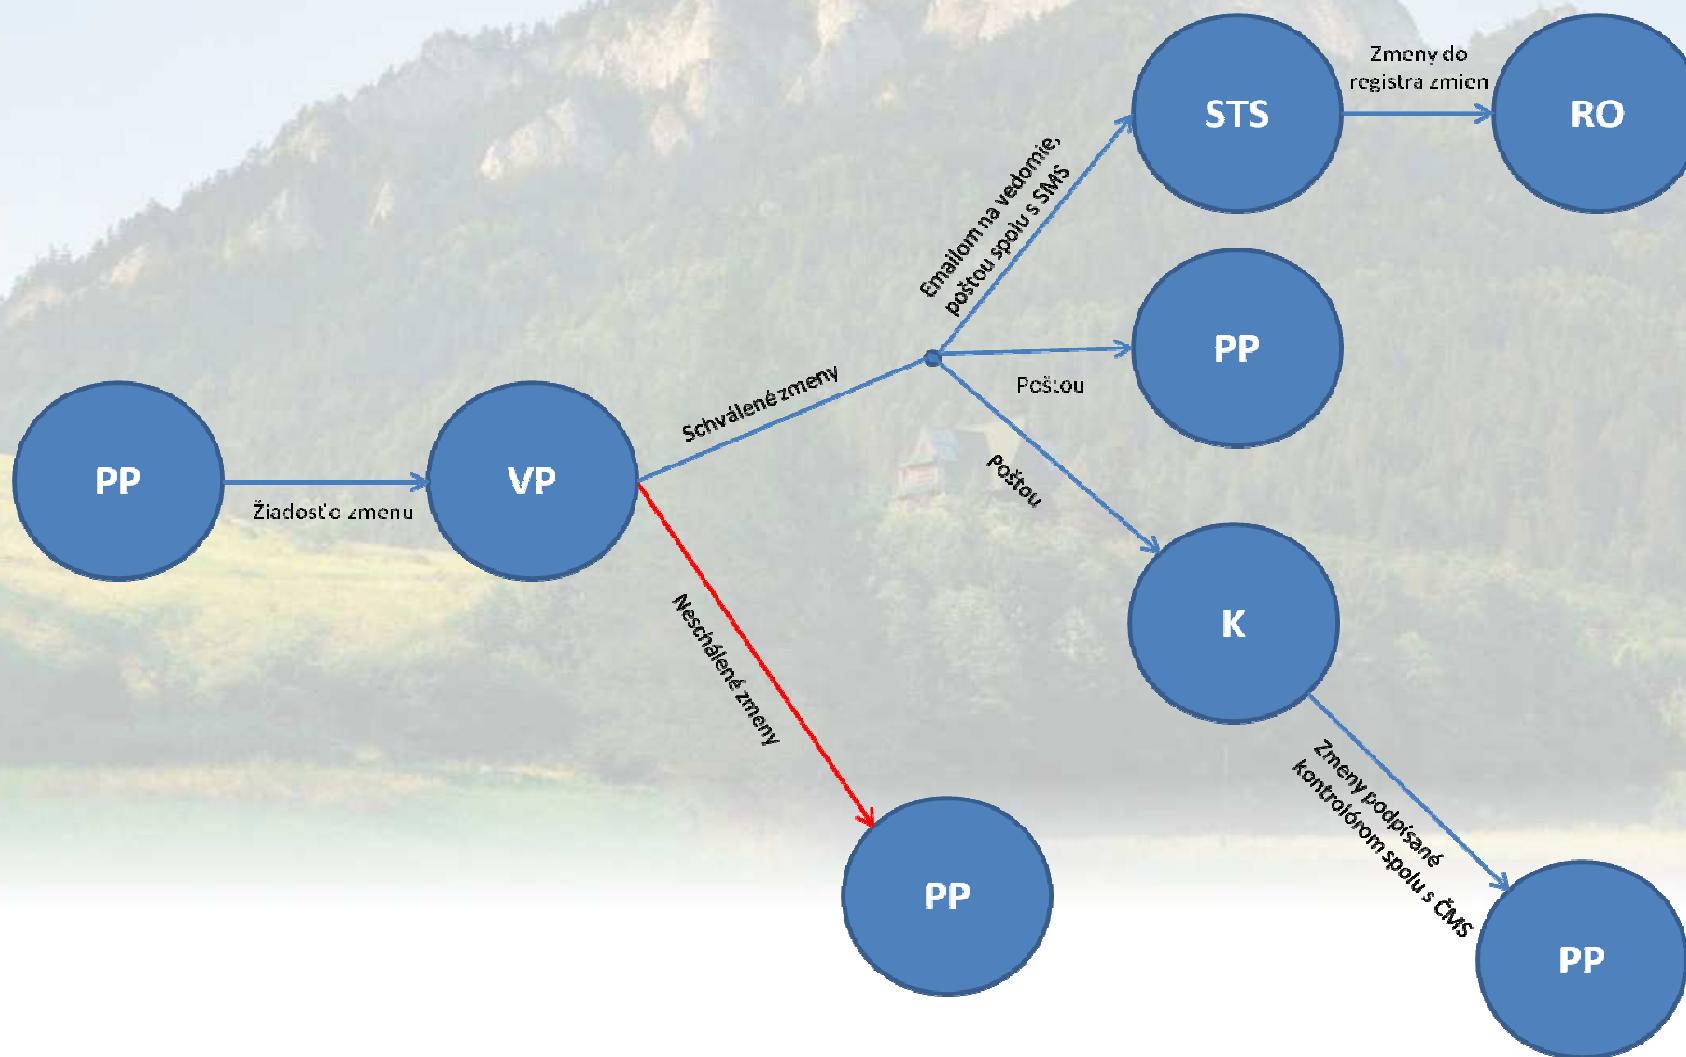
STS

Zmeny do registra zmien

RO

Emailom na vedomie, poštou spolu s SMS

PP

Poštou

PP

Žiadosť o zmenu

VP

Schválené zmeny

Poštou

K

Neschválené zmeny

Zmeny podpísané kontrolórom spolu s ČMS

PP

PP